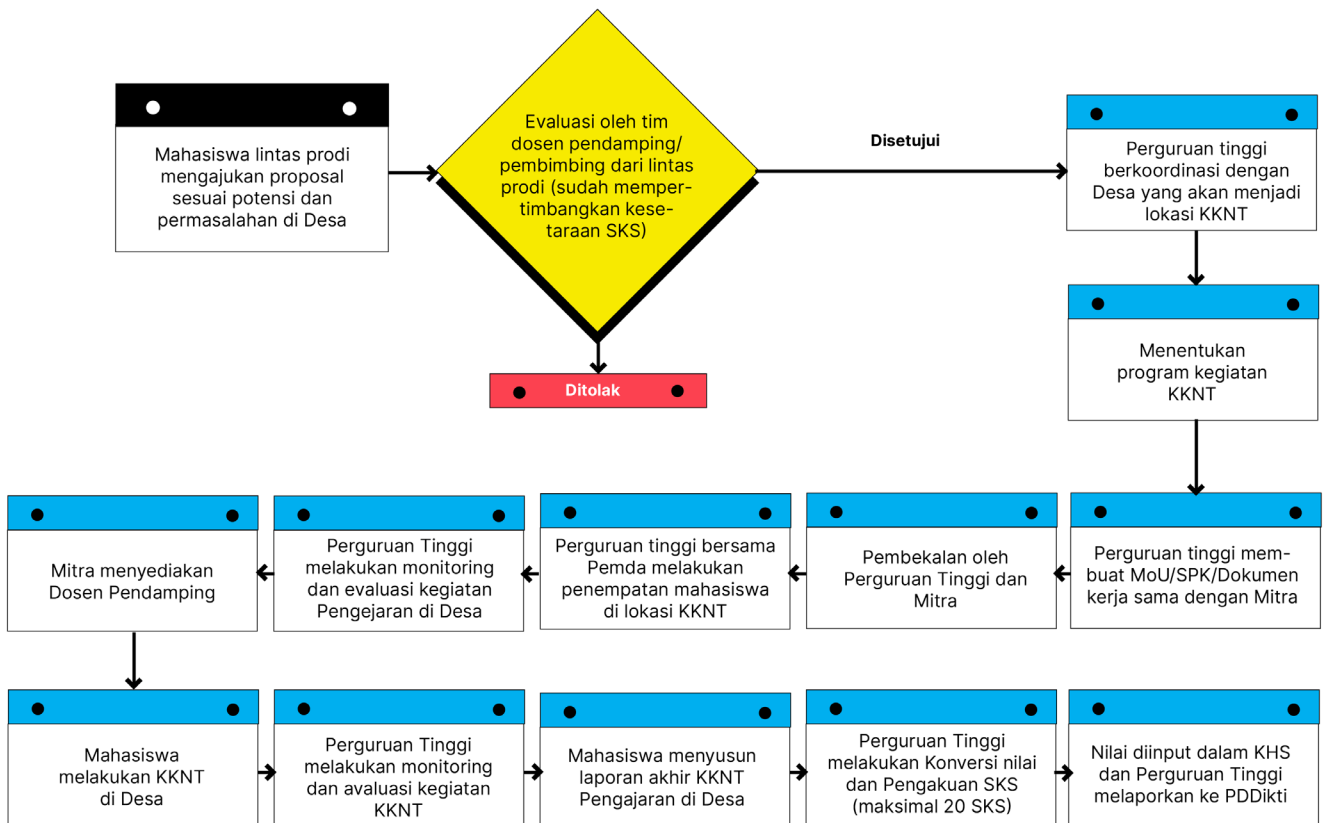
Mahasiswa lintas prodi mengajukan proposal sesuai potensi dan permasalahan di Desa

Evaluasi oleh tim dosen pendamping/ pembimbing dari lintas prodi (sudah mempertimbangkan kesetaraan SKS)

Disetujui

Perguruan tinggi berkoordinasi dengan Desa yang akan menjadi lokasi KKNT

Ditolak

Menentukan program kegiatan KKNT

Perguruan tinggi membuat MoU/SPK/Dokumen kerja sama dengan Mitra

Pembekalan oleh Perguruan Tinggi dan Mitra

Perguruan tinggi bersama Pemda melakukan penempatan mahasiswa di lokasi KKNT

Perguruan Tinggi melakukan monitoring dan evaluasi kegiatan Pengejaran di Desa

Mitra menyediakan Dosen Pendamping

Mahasiswa melakukan KKNT di Desa

Perguruan Tinggi melakukan monitoring dan avaluasi kegiatan KKNT

Mahasiswa menyusun laporan akhir KKNT Pengajaran di Desa

Perguruan Tinggi melakukan Konversi nilai dan Pengakuan SKS (maksimal 20 SKS)

Nilai diinput dalam KHS dan Perguruan Tinggi melaporkan ke PDDikti